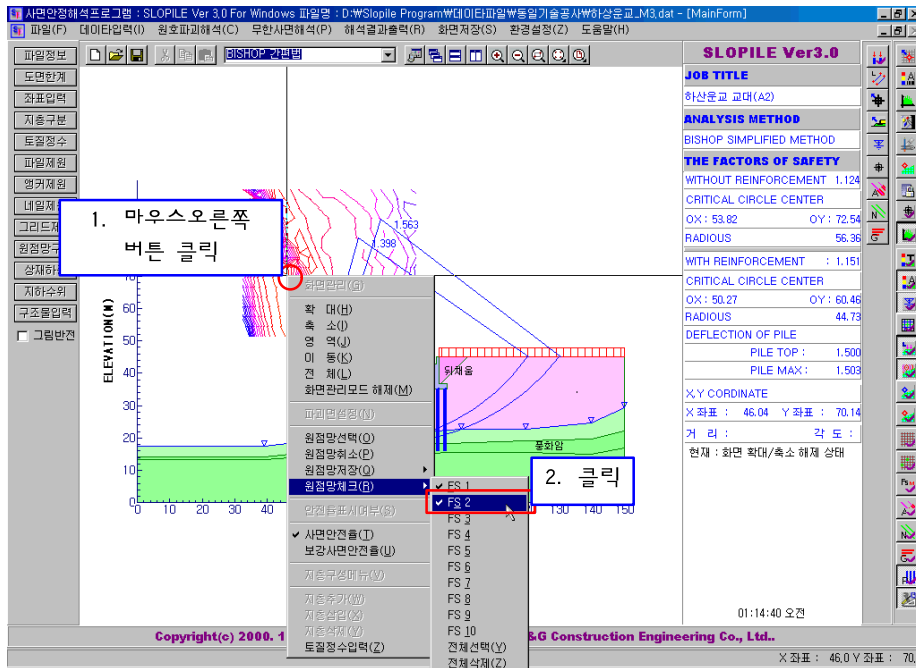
사면안정해석프로그램 : SLOPILE Ver 3.0 For Windows 파일명 : D:\Slopile Program\데이타파일\동일기술공사\하상운교_M3.dat - [MainForm]

파일(F) 데이타입력(I) 원호파괴해석(C) 무한사면해석(P) 해석결과출력(R) 화면저장(S) 환경설정(Z) 도움말(H)

BISHOP 간편법

파일정보
도면한계
좌표입력
지층구분
토질정수
파일제원
앵커제원
내일제
그리드제
원점망구
상재하
지하수위
구조물입력
그림반전

1. 마우스오른쪽 버튼 클릭

화면관리(G)
확 대(H)
축 소(I)
영 역(J)
이 동(K)
전 체(L)
화면관리모드 해제(M)
파괴면설정(N)
원점망선택(O)
원점망취소(P)
원점망저장(Q)
원점망체크(R)
안전율표시여부(S)
사면안전율(T)
보강사면안전율(U)
지층구성메뉴(V)
지층추가(W)
지층삽입(X)
지층삭제(Y)
토질정수입력(Z)

FS 1
FS 2
FS 3
FS 4
FS 5
FS 6
FS 7
FS 8
FS 9
FS 10
전체선택(Y)
전체삭제(Z)

2. 클릭

1.563
1.398
ELEVATION(M)
70
60
50
40
30
20
10
0
0 10 20 30 40
130 140 150
뒤채움
풍화암

SLOPILE Ver3.0
JOB TITLE
하상운교 교대(A2)
ANALYSIS METHOD
BISHOP SIMPLIFIED METHOD
THE FACTORS OF SAFETY
WITHOUT REINFORCEMENT 1.124
CRITICAL CIRCLE CENTER
OX : 53.82 OY : 72.54
RADIOUS 56.36
WITH REINFORCEMENT : 1.151
CRITICAL CIRCLE CENTER
OX : 50.27 OY : 60.46
RADIOUS 44.73
DEFLECTION OF PILE
PILE TOP : 1.500
PILE MAX : 1.503
X,Y CORDINATE
X 좌표 : 46.04 Y 좌표 : 70.14
거 리 : 각 도 :
현재 : 화면 확대/축소 해제 상태

01:14:40 오전

Copyright(c) 2000. 1 &G Construction Engineering Co., Ltd..

X 좌표 : 46.0 Y 좌표 : 70.